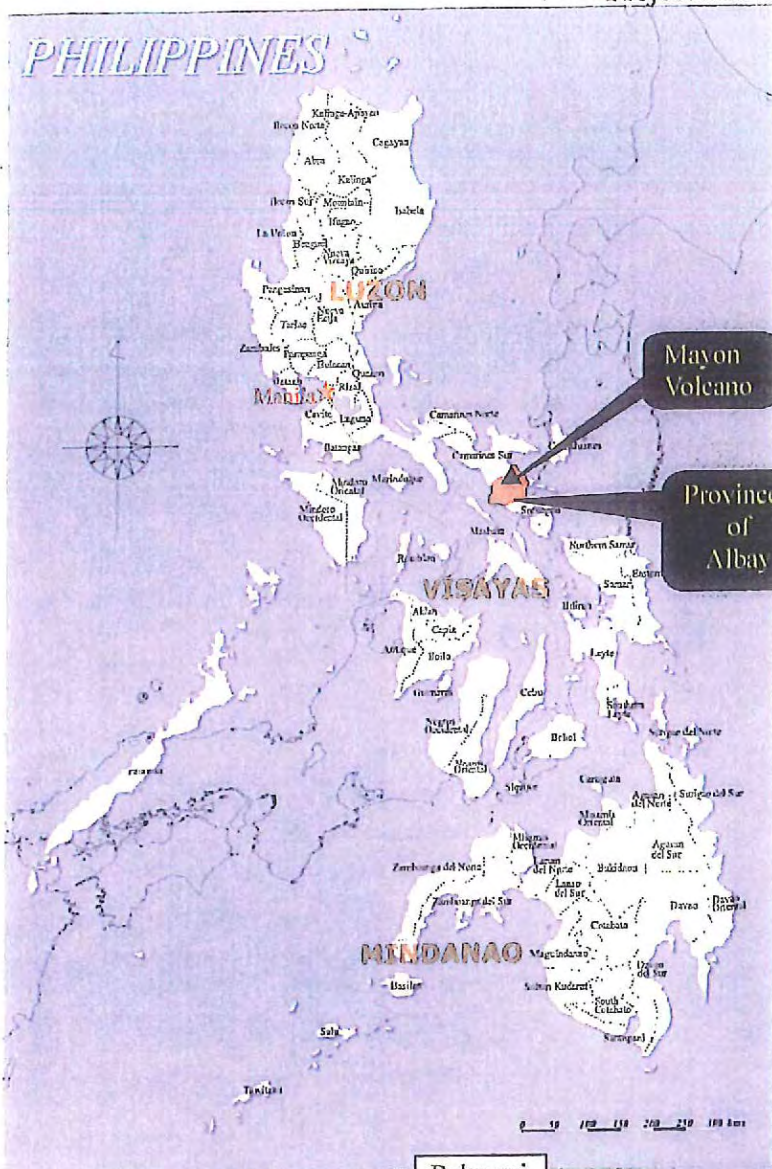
PHILIPPINES

Kalinga-Apayao
Ilocos Norte
Cagayan
Abra
Kalinga
Ilocos Sur
Mountain
Isabela
La Union
Ifugao
Benguet
Nueva Vizcaya
Quirino
Pangasinan
LUZON
Aurora
Nueva Ecija
Tarlac
Zambales
Pampanga
Bulacan
Bataan
Quezon
Manila
Rizal
Cavite
Laguna
Batangas
Camarines Norte
Camarines Sur
Catanduanes
Mindoro Oriental
Marinduque
Mindoro Occidental
Sorsogon
Masbate
Northern Samar
Romblon
Samar
Eastern
VISAYAS
Aklan
Biliran
Capiz
Antique
Iloilo
Leyte
Guimaras
Southern Leyte
Cebu
Negros Occidental
Surigao del Norte
Negros Oriental
Bohol
Palawan
Siquijor
Camiguin
Agusan del Norte
Surigao del Sur
Misamis Occidental
Misamis Oriental
Agusan del Sur
Zamboanga del Norte
Lanao del Norte
Bukidnon
Lanao del Sur
Zamboanga del Sur
Davao
Davao Oriental
Cotabato
MINDANAO
Maguindanao
Davao del Sur
Basilan
Sultan Kudarat
South Cotabato
Sarangani
Sulu
Tawitawi

Mayon Volcano

Province of Albay

0 50 100 150 200 250 300 km

Bakun i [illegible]